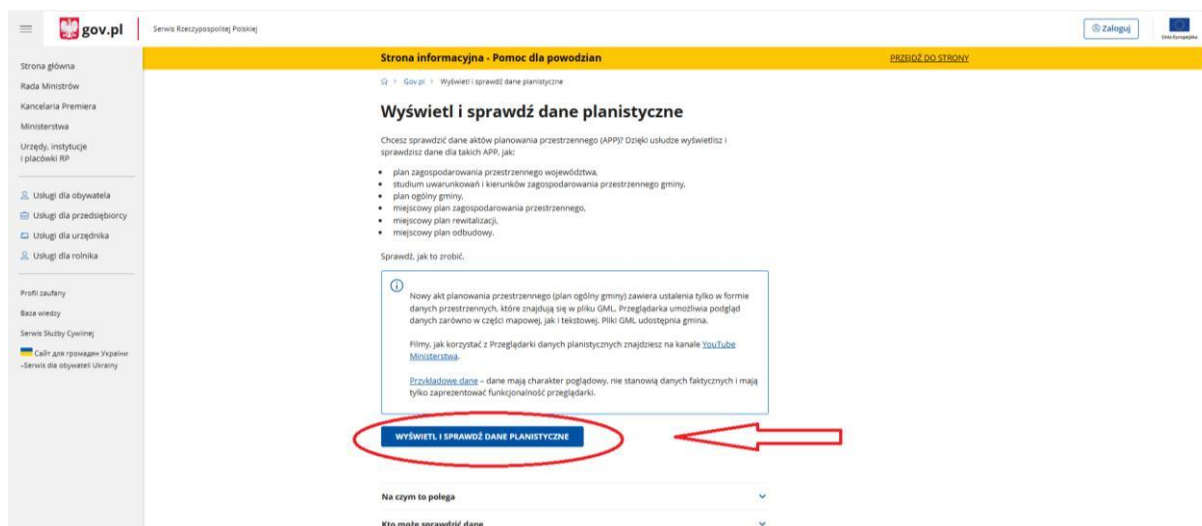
gov.pl

Serwis Rzeczypospolitej Polskiej

Zaloguj

Unia Europejska

Strona informacyjna - Pomoc dla powodzian

PRZEJDŹ DO STRONY

Strona główna
Rada Ministrów
Kancelaria Premiera
Ministerstwa
Urzędy, instytucje i placówki RP

Usługi dla obywatela
Usługi dla przedsiębiorcy
Usługi dla urzędnika
Usługi dla rolnika

Profil zaufany
Baza wiedzy
Serwis Służby Cywilnej
Сайт для громадян України -Serwis dla obywateli Ukrainy

Gov.pl > Wyświetl i sprawdź dane planistyczne

Wyświetl i sprawdź dane planistyczne

Chcesz sprawdzić dane aktów planowania przestrzennego (APP)? Dzięki usłudze wyświetlisz i sprawdzisz dane dla takich APP, jak:

- plan zagospodarowania przestrzennego województwa,
- studium uwarunkowań i kierunków zagospodarowania przestrzennego gminy,
- plan ogólny gminy,
- miejscowy plan zagospodarowania przestrzennego,
- miejscowy plan rewitalizacji,
- miejscowy plan odbudowy.

Sprawdź, jak to zrobić.

Nowy akt planowania przestrzennego (plan ogólny gminy) zawiera ustalenia tylko w formie danych przestrzennych, które znajdują się w pliku GML. Przeglądarka umożliwia podgląd danych zarówno w części mapowej, jak i tekstowej. Pliki GML udostępnia gmina.

Filmy, jak korzystać z Przeglądarki danych planistycznych znajdziesz na kanale YouTube Ministerstwa.

Przykładowe dane – dane mają charakter poglądowy, nie stanowią danych faktycznych i mają tylko zaprezentować funkcjonalność przeglądarki.

WYŚWIETL I SPRAWDŹ DANE PLANISTYCZNE

Na czym to polega

Kto może sprawdzić dane